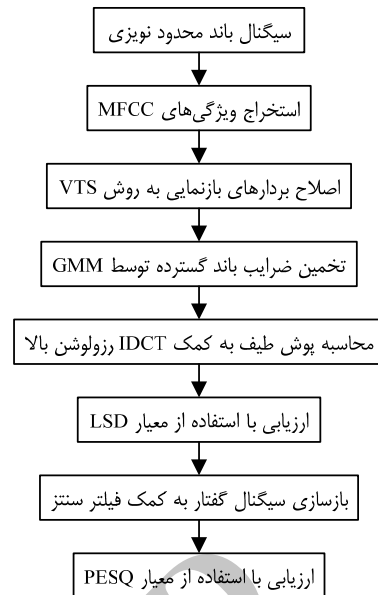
سیگنال باند محدود نویزی

استخراج ویژگی‌های MFCC

اصلاح بردارهای بازنمایی به روش VTS

تخمین ضرایب باند گسترده توسط GMM

محاسبه پوش طیف به کمک IDCT رزولوشن بالا

ارزیابی با استفاده از معیار LSD

بازسازی سیگنال گفتار به کمک فیلتر سنتز

ارزیابی با استفاده از معیار PESQ